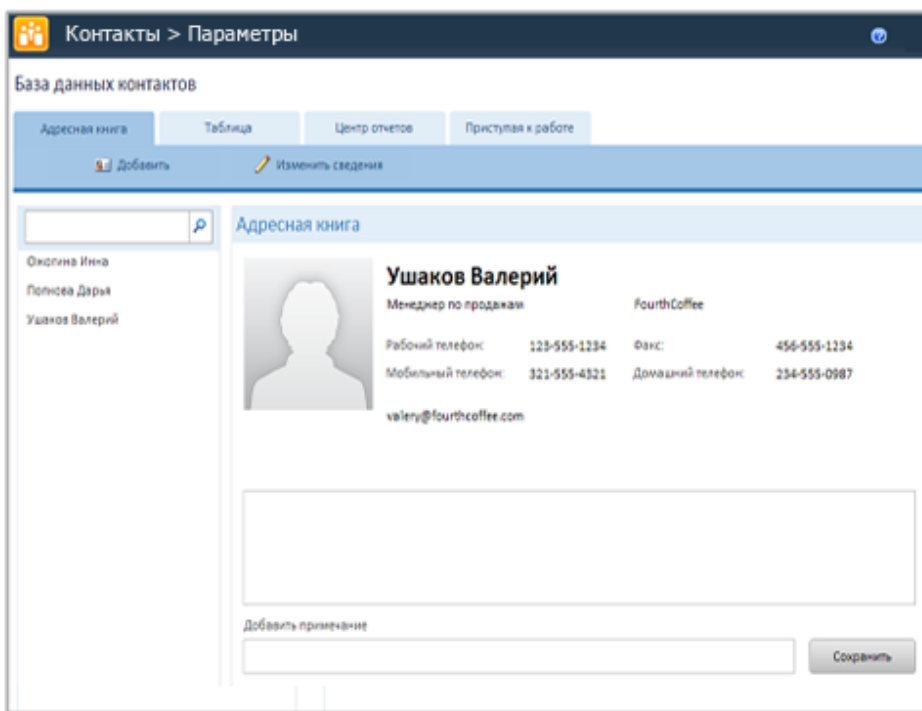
Контакты > Параметры

База данных контактов

Адресная книга

Таблица

Центр отчетов

Приступая к работе

Добавить

Изменить сведения

Окогина Инна

Полнова Дарья

Ушаков Валерий

Адресная книга

Ушаков Валерий

Менеджер по продажам

FourthCoffee

Рабочий телефон: 123-555-1234

Факс: 456-555-1234

Мобильный телефон: 321-555-4321

Домашний телефон: 234-555-0987

valery@fourthcoffee.com

Добавить примечание

Сохранить